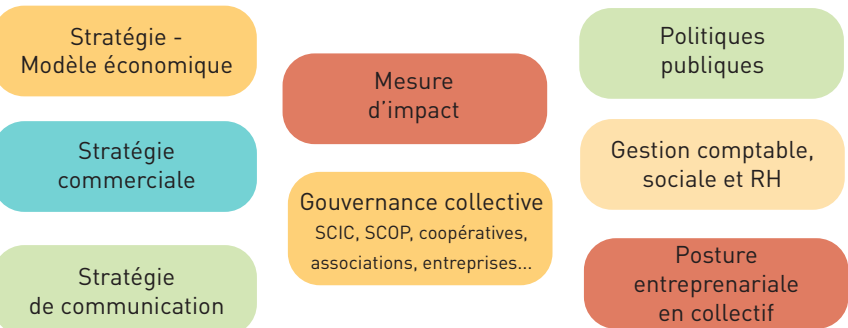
Stratégie - Modèle économique

Stratégie commerciale

Stratégie de communication

Mesure d'impact

Gouvernance collective
SCIC, SCOP, coopératives, associations, entreprises...

Politiques publiques

Gestion comptable, sociale et RH

Posture entreprenariale en collectif